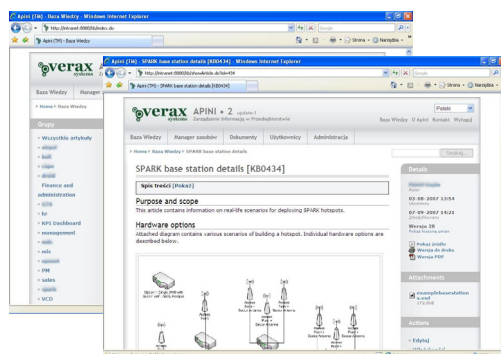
Apini (TM) - Baza Wiedzy - Windows Internet Explorer

http://intranet:8080/kb/index.do

Apini (TM) - Baza Wiedzy

Strona • Narzędzia •

verax systems

Baza Wiedzy

Home > Baza Wiedzy

Grupy

Wszystkie artykuły

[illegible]

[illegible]

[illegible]

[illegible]

Finance and administration

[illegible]

hr

KPI Dashboard

management

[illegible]

mis

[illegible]

PM

sales

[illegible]

VCO

Apini (TM) - SPARK base station details [KB0434] - Windows Internet Explorer

http://intranet:8080/kb/showArticle.do?id=434

Google

Apini (TM) - SPARK base station details [KB0434]

Strona • Narzędzia •

verax systems APINI • 2 update 1 Zarządzanie informacją w Przedsiębiorstwie

Polski

Baza Wiedzy O Apini Konsola Wyloguj

Baza Wiedzy Manager zasobów Dokumenty Użytkownicy Administracja

Home > Baza Wiedzy > SPARK base station details

SPARK base station details [KB0434]

Szukaj

Spis treści [Pokaż]

Purpose and scope

This article contains information on real-life scenarios for deploying SPARK hotspots.

Hardware options

Attached diagram contains various scenarios of building a hotspot. Individual hardware options are described below.

Details

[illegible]

03-08-2007 13:54

07-09-2007 14:21

Wersja 28

Pokaż źródło

Wersja do druku

Wersja PDF

Attachments

exampleBasestation s.vsd

Actions

Edytuj